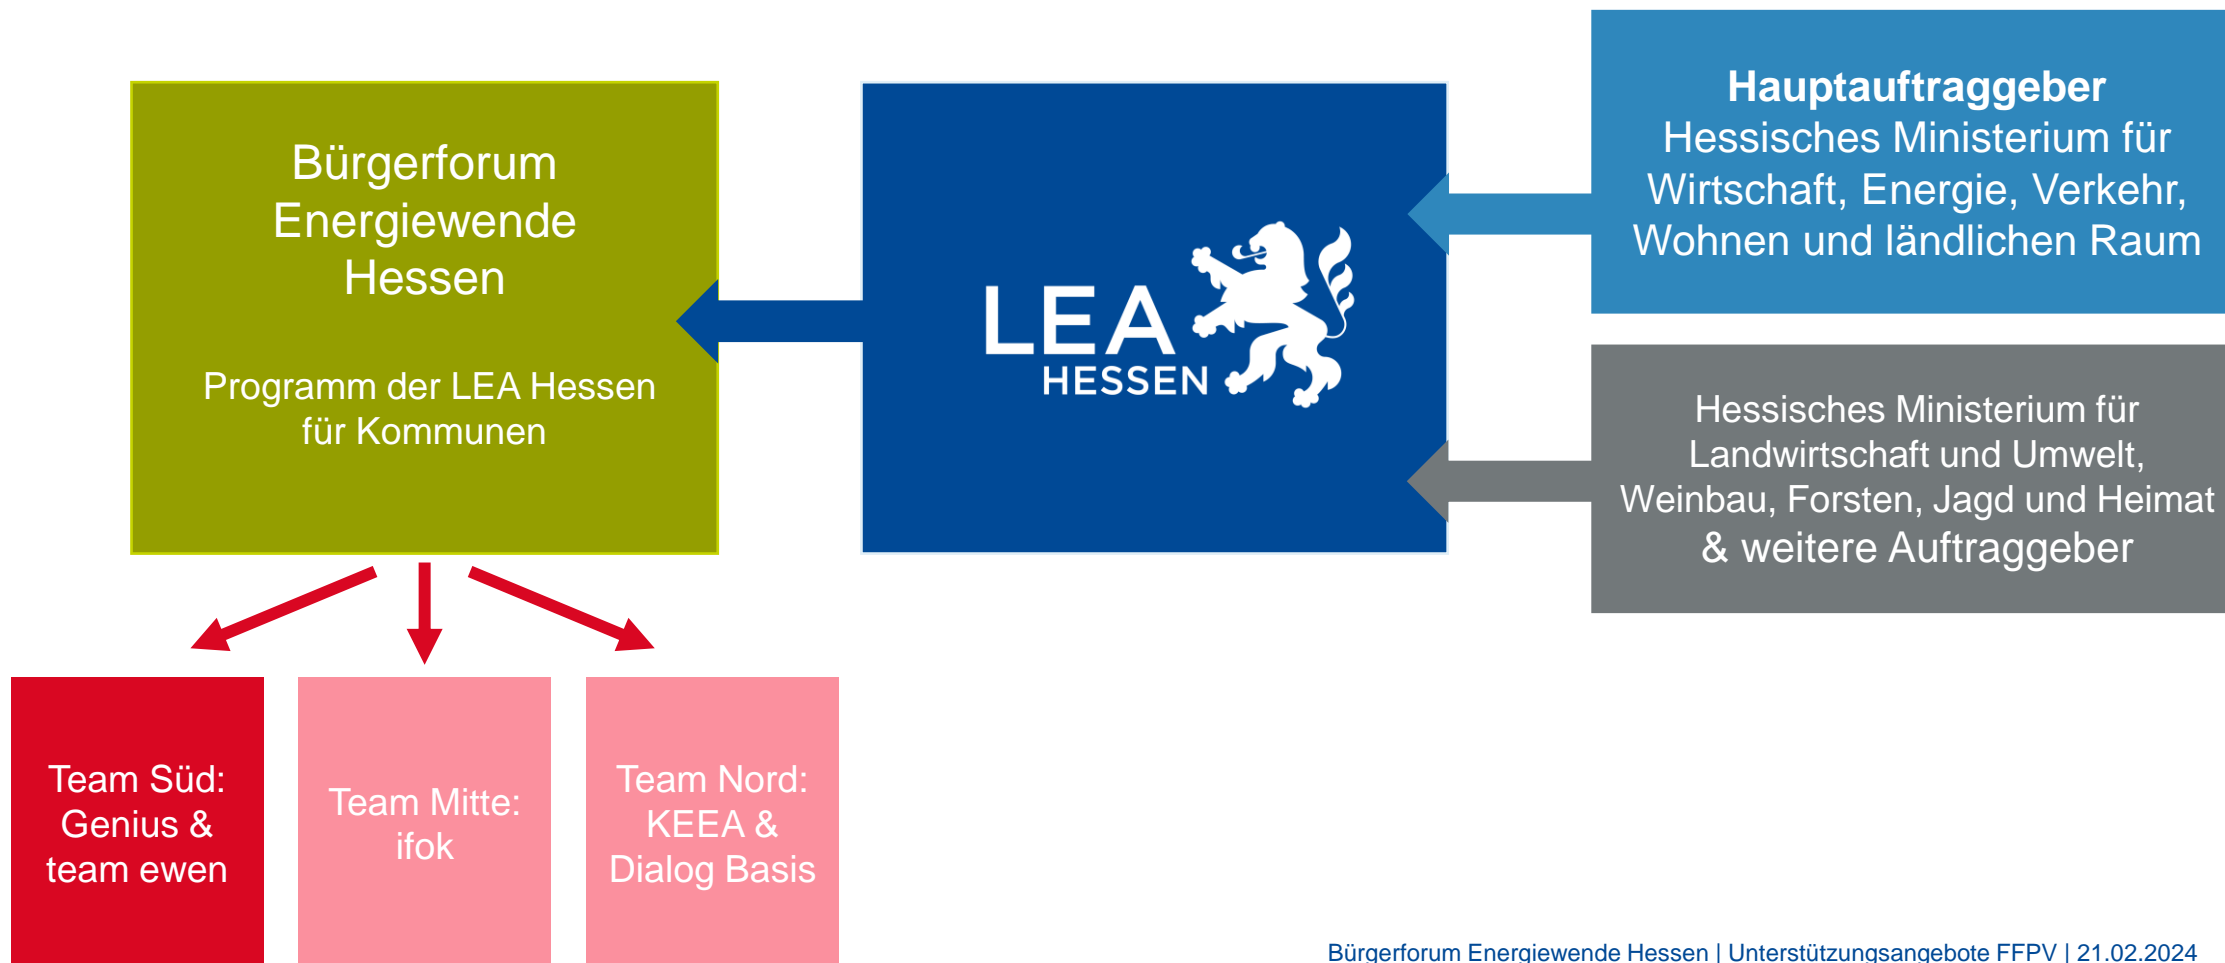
Bürgerforum Energiewende Hessen

Programm der LEA Hessen für Kommunen

LEA HESSEN

**Hauptauftraggeber**
Hessisches Ministerium für Wirtschaft, Energie, Verkehr, Wohnen und ländlichen Raum

Hessisches Ministerium für Landwirtschaft und Umwelt, Weinbau, Forsten, Jagd und Heimat & weitere Auftraggeber

Team Süd: Genius & team ewen

Team Mitte: ifok

Team Nord: KEEA & Dialog Basis

Bürgerforum Energiewende Hessen | Unterstützungsangebote FFPV | 21.02.2024